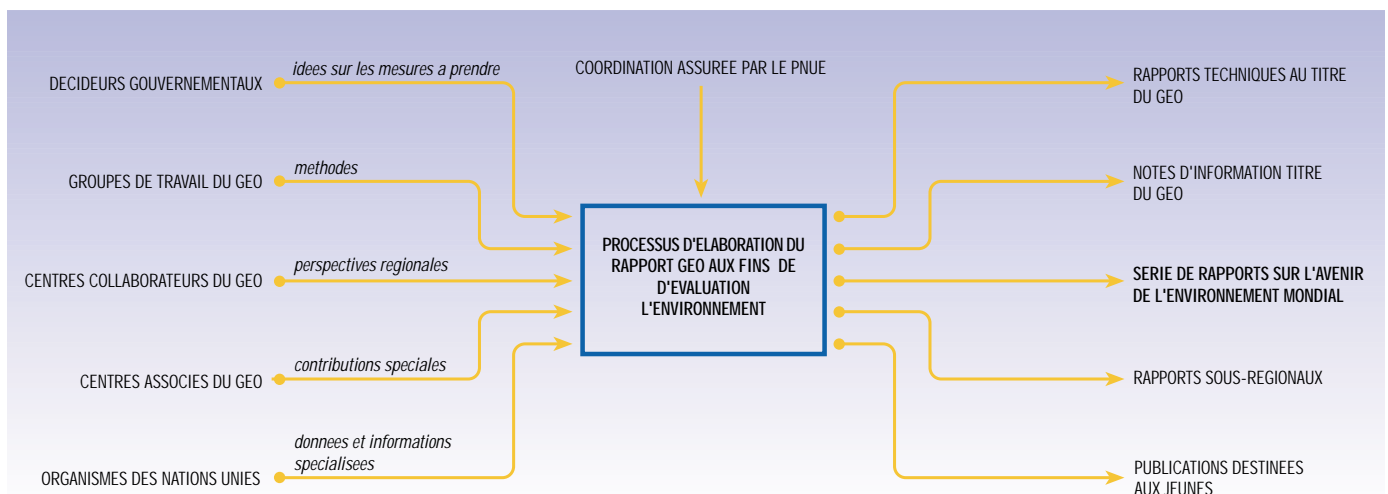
DECIDEURS GOUVERNEMENTAUX
idees sur les mesures a prendre

GROUPES DE TRAVAIL DU GEO
methodes

CENTRES COLLABORATEURS DU GEO
perspectives regionales

CENTRES ASSOCIES DU GEO
contributions speciales

ORGANISMES DES NATIONS UNIES
donnees et informations specialisees

COORDINATION ASSUREE PAR LE PNUE

PROCESSUS D'ELABORATION DU RAPPORT GEO AUX FINS DE D'EVALUATION L'ENVIRONNEMENT

RAPPORTS TECHNIQUES AU TITRE DU GEO

NOTES D'INFORMATION TITRE DU GEO

SERIE DE RAPPORTS SUR L'AVENIR DE L'ENVIRONNEMENT MONDIAL

RAPPORTS SOUS-REGIONAUX

PUBLICATIONS DESTINEES AUX JEUNES